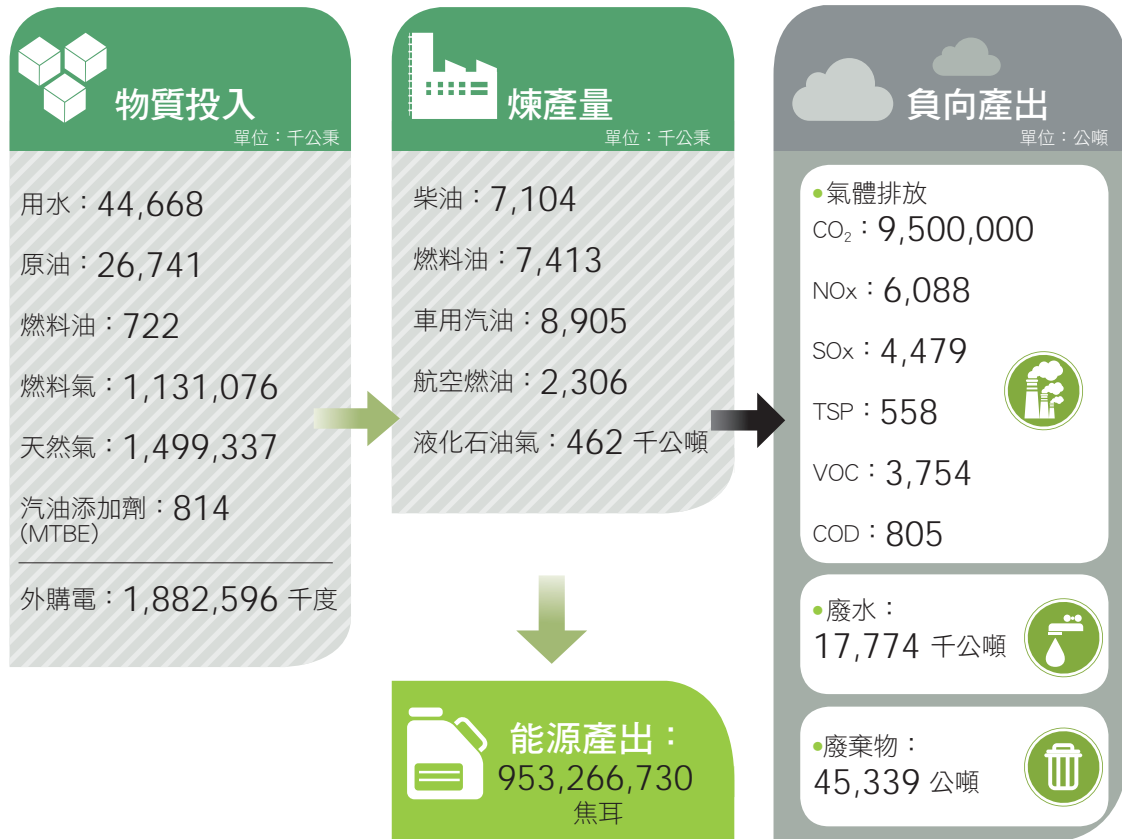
物質投入
單位：千公秉

用水：44,668

原油：26,741

燃料油：722

燃料氣：1,131,076

天然氣：1,499,337

汽油添加劑（MTBE）：814

外購電：1,882,596 千度

煉產量
單位：千公秉

柴油：7,104

燃料油：7,413

車用汽油：8,905

航空燃油：2,306

液化石油氣：462 千公噸

能源產出：
953,266,730
焦耳

負向產出
單位：公噸

•氣體排放
$CO_2$：9,500,000

NOx：6,088

SOx：4,479

TSP：558

VOC：3,754

COD：805

•廢水：
17,774 千公噸

•廢棄物：
45,339 公噸